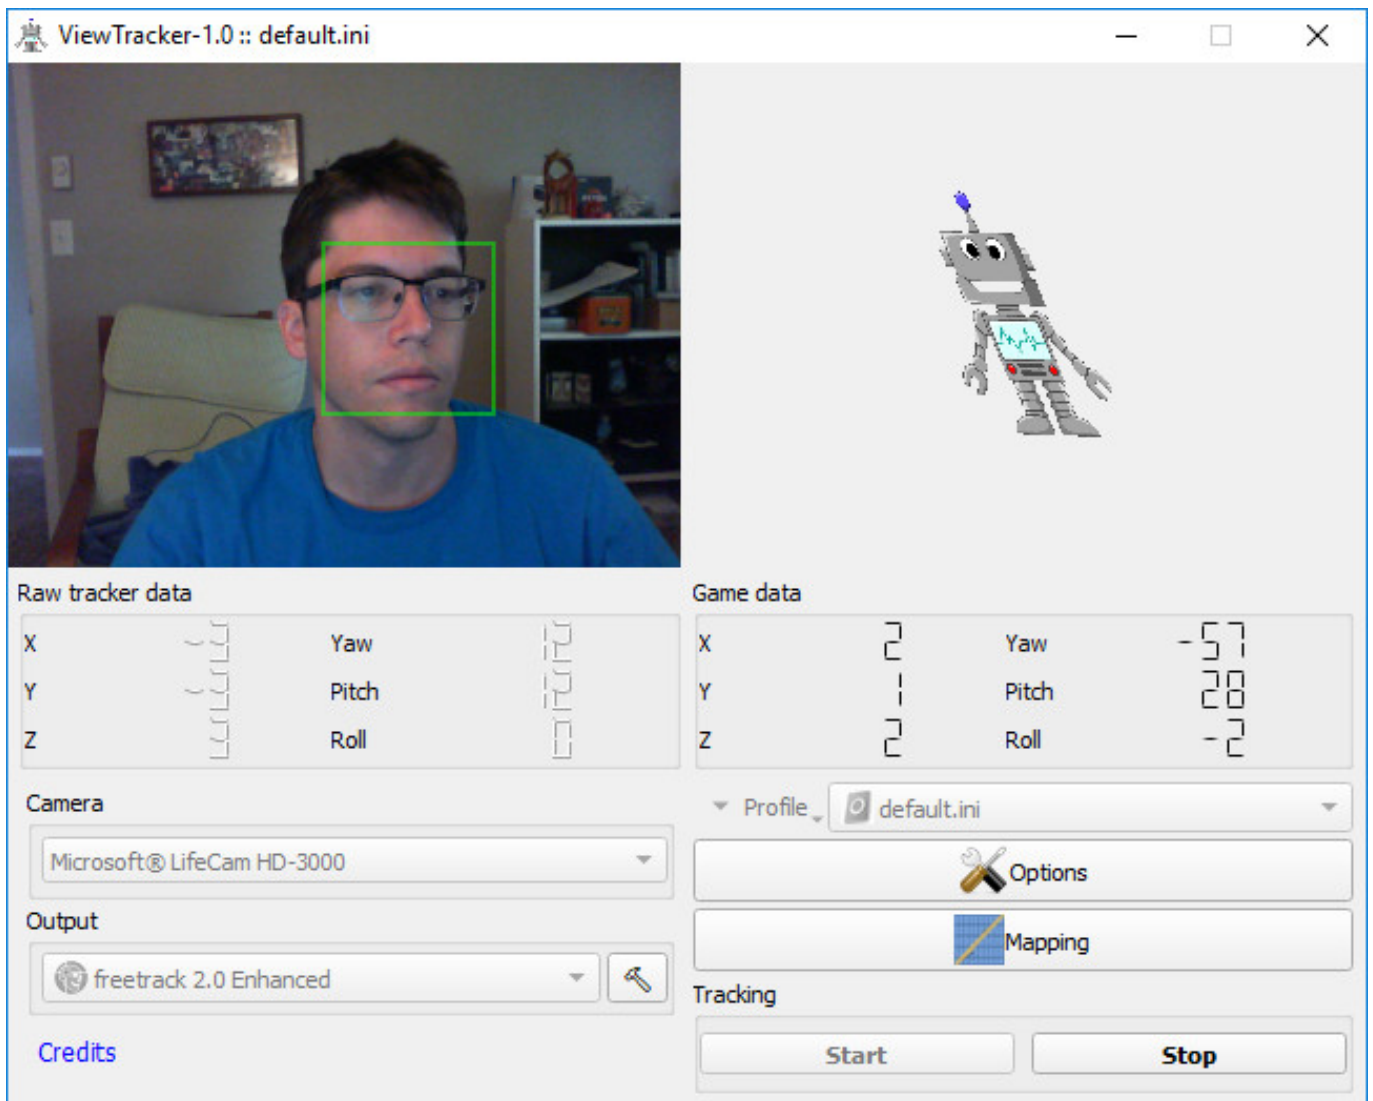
ViewTracker-1.0 :: default.ini

Raw tracker data

| | | | |
|---|---|---|---|
| X | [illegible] | Yaw | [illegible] |
| Y | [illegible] | Pitch | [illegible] |
| Z | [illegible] | Roll | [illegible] |

Game data

| | | | |
|---|---|---|---|
| X | 2 | Yaw | -57 |
| Y | 1 | Pitch | 28 |
| Z | 2 | Roll | -2 |

Camera
Microsoft® LifeCam HD-3000
Output
freetrack 2.0 Enhanced
Credits

Profile
default.ini
Options
Mapping
Tracking
Start
Stop